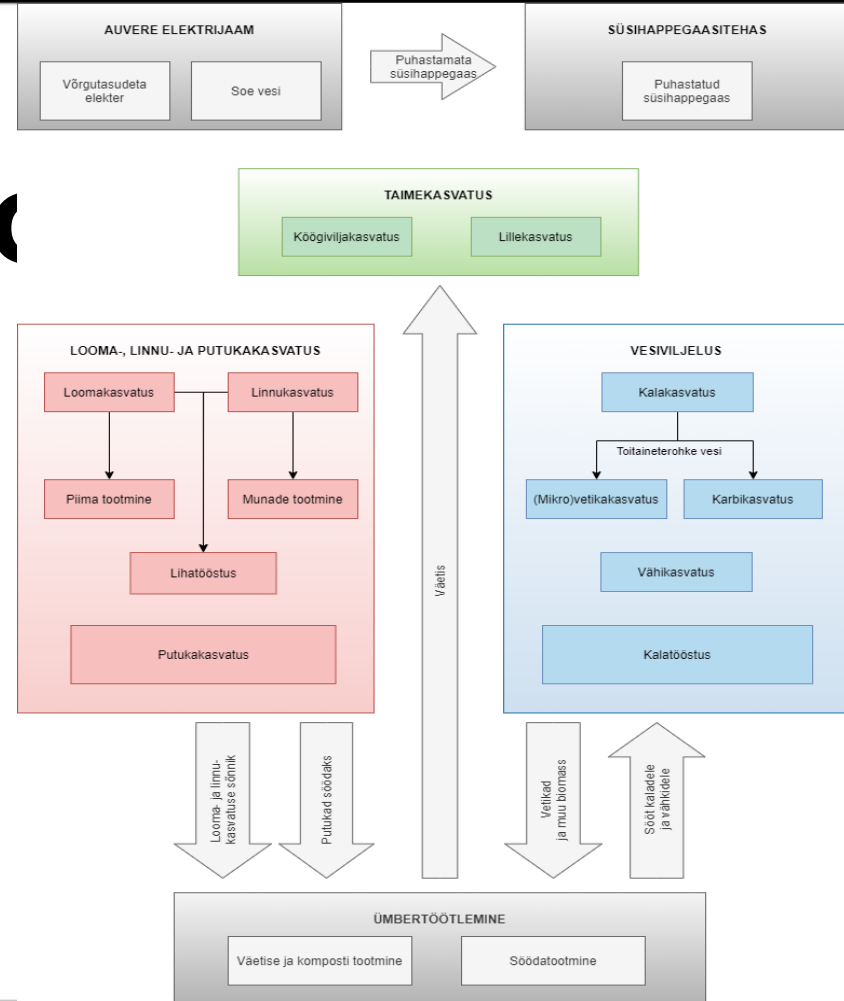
AUVERE ELEKTRIJAAM

Võrgutasudeta elekter

Soe vesi

Puhastamata süsihappegaas

SÜSIHAPPEGAASITEHAS

Puhastatud süsihappegaas

TAIMEKASVATUS

Köögiviljakasvatus

Lillekasvatus

LOOMA-, LINNU- JA PUTUKAKASVATUS

Loomakasvatus

Linnukasvatus

Piima tootmine

Munade tootmine

Lihatööstus

Putukakasvatus

Väetis

VESIVILJELUS

Kalakasvatus

Toitaineterohke vesi

(Mikro)vetikakasvatus

Karbikasvatus

Vähikasvatus

Kalatööstus

Looma- ja linnukasvatuse sõnnik

Putukad söödaks

Vetikad ja muu biomass

Sööt kaladele ja vähkidele

ÜMBERTÖÖTLEMINE

Väetise ja komposti tootmine

Söödatootmine